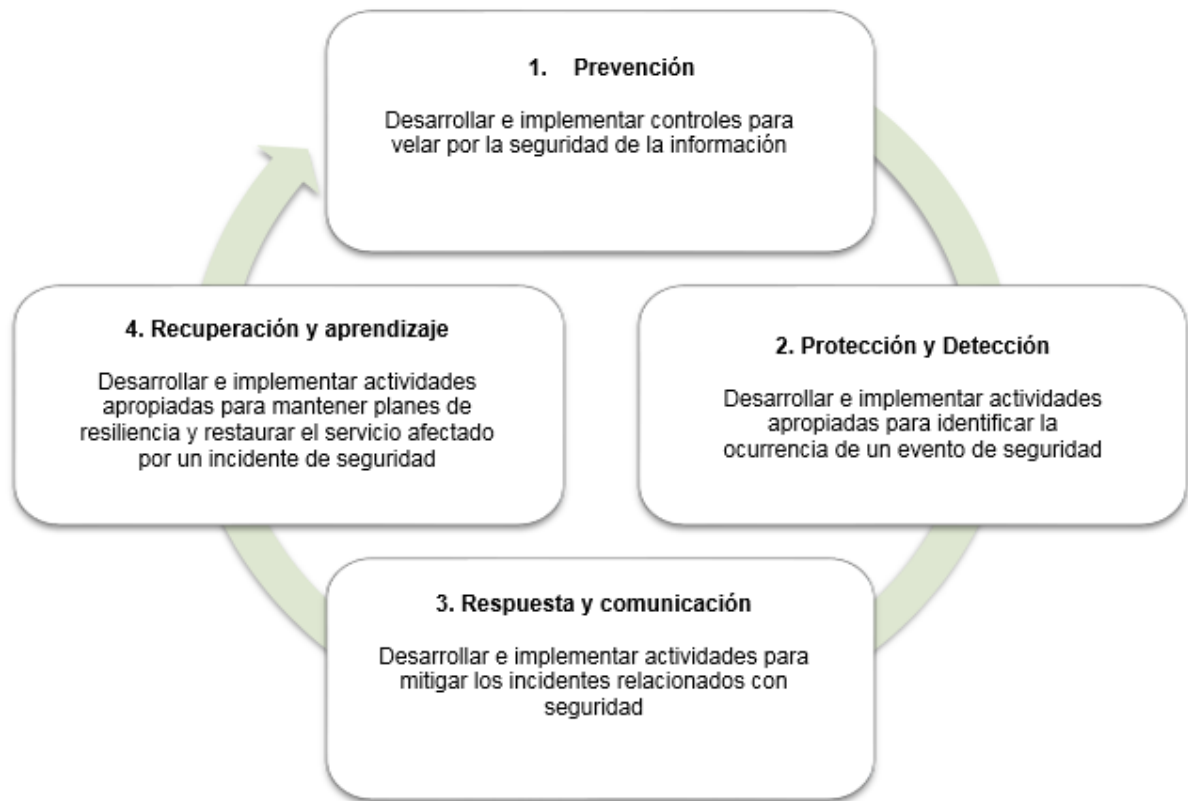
1. Prevención

Desarrollar e implementar controles para velar por la seguridad de la información

2. Protección y Detección

Desarrollar e implementar actividades apropiadas para identificar la ocurrencia de un evento de seguridad

3. Respuesta y comunicación

Desarrollar e implementar actividades para mitigar los incidentes relacionados con seguridad

4. Recuperación y aprendizaje

Desarrollar e implementar actividades apropiadas para mantener planes de resiliencia y restaurar el servicio afectado por un incidente de seguridad